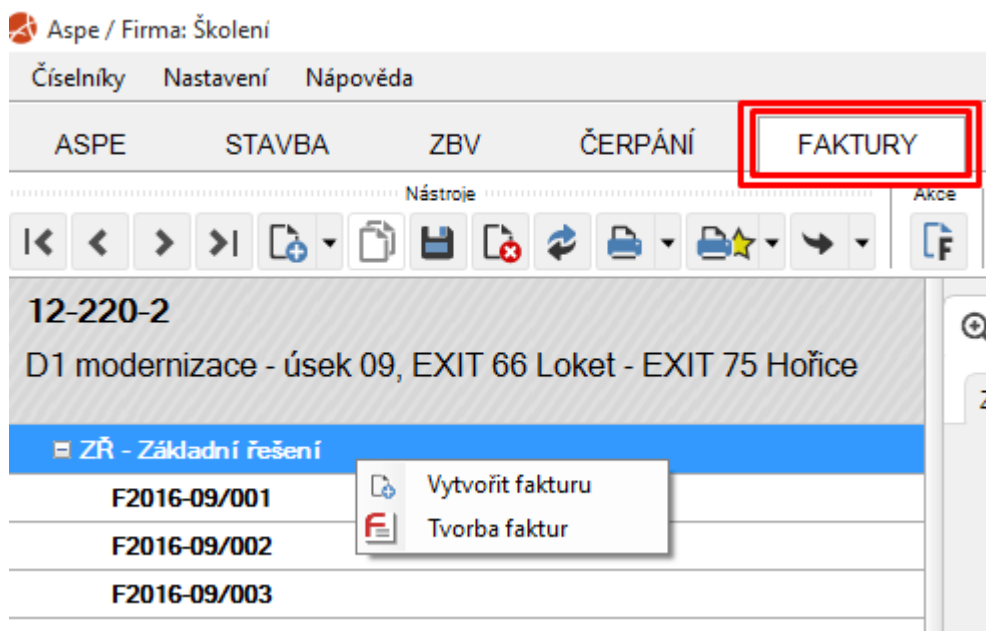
Aspe / Firma: Školení

Číselníky Nastavení Nápověda

ASPE STAVBA ZBV ČERPÁNÍ FAKTURY

Nástroje

Akce

12-220-2

D1 modernizace - úsek 09, EXIT 66 Loket - EXIT 75 Hořice

ZŘ - Základní řešení

Vytvořit fakturu

Tvorba faktur

F2016-09/001

F2016-09/002

F2016-09/003